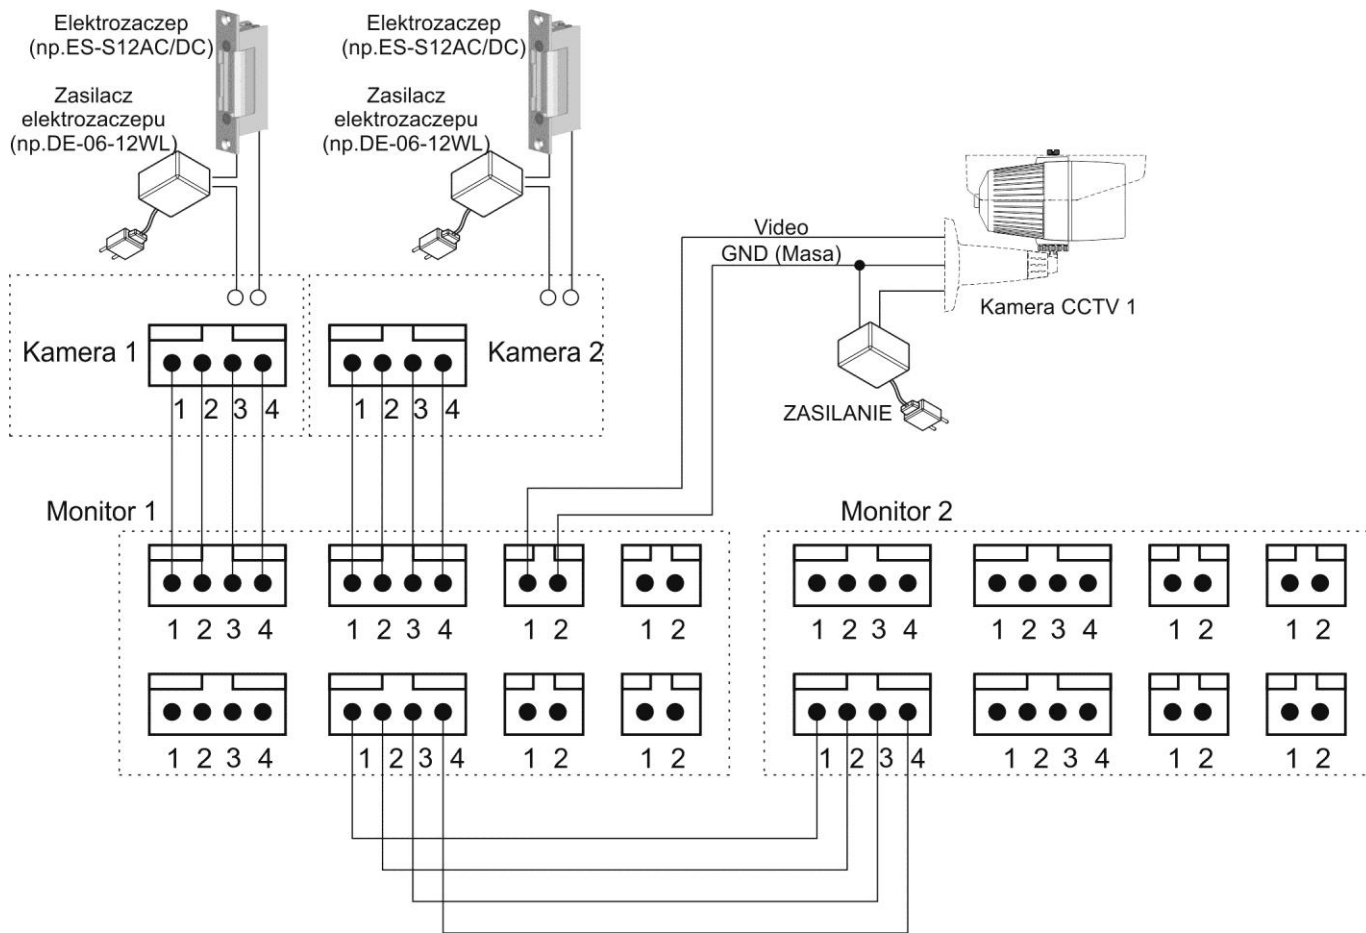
Elektrozaczep
(np.ES-S12AC/DC)

Zasilacz
elektrozaczepu
(np.DE-06-12WL)

Elektrozaczep
(np.ES-S12AC/DC)

Zasilacz
elektrozaczepu
(np.DE-06-12WL)

Video
GND (Masa)

Kamera CCTV 1

ZASILANIE

Kamera 1
1 2 3 4

Kamera 2
1 2 3 4

Monitor 1
1 2 3 4
1 2 3 4
1 2
1 2
1 2 3 4
1 2 3 4
1 2
1 2

Monitor 2
1 2 3 4
1 2 3 4
1 2
1 2
1 2 3 4
1 2 3 4
1 2
1 2